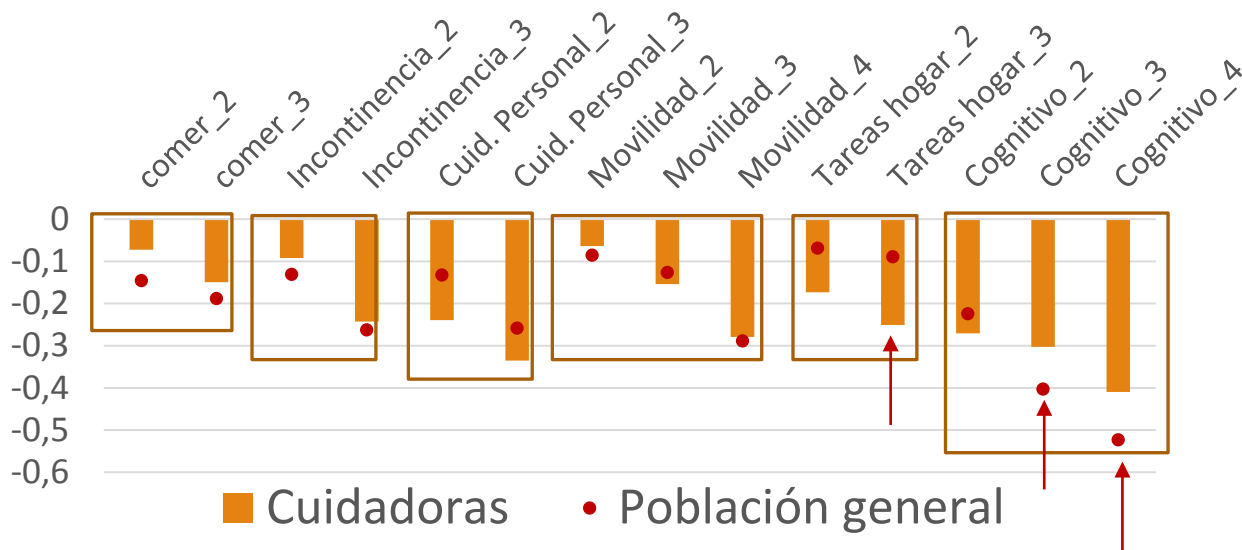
comer_2
comer_3
Incontinencia_2
Incontinencia_3
Cuid. Personal_2
Cuid. Personal_3
Movilidad_2
Movilidad_3
Movilidad_4
Tareas hogar_2
Tareas hogar_3
Cognitivo_2
Cognitivo_3
Cognitivo_4

0
-0,1
-0,2
-0,3
-0,4
-0,5
-0,6

Cuidadoras
Población general